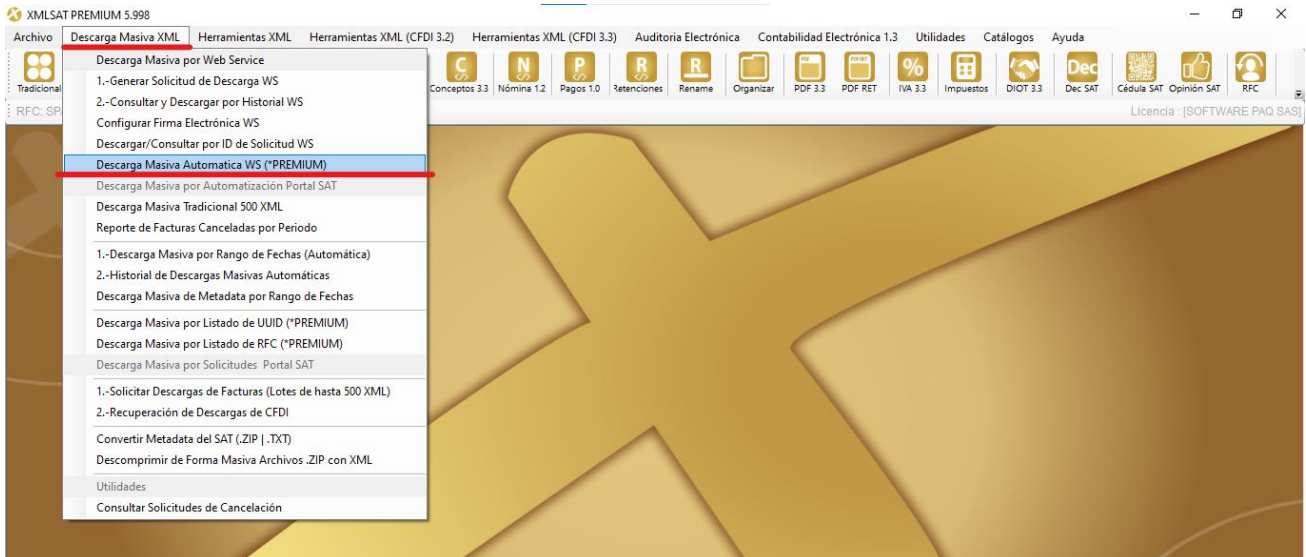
XMLSAT PREMIUM 5.998

Archivo Descarga Masiva XML Herramientas XML Herramientas XML (CFDI 3.2) Herramientas XML (CFDI 3.3) Auditoria Electrónica Contabilidad Electrónica 1.3 Utilidades Catálogos Ayuda

Tradicional Conceptos 3.3 Nómina 1.2 Pagos 1.0 Retenciones Rename Organizar PDF 3.3 PDF RET IVA 3.3 Impuestos DIOT 3.3 Dec SAT Cédula SAT Opinión SAT RFC

RFC: SPA

Licencia : [SOFTWARE PAQ SAS]

Descarga Masiva por Web Service
1.-Generar Solicitud de Descarga WS
2.-Consultar y Descargar por Historial WS
Configurar Firma Electrónica WS
Descargar/Consultar por ID de Solicitud WS
Descarga Masiva Automatica WS (*PREMIUM)
Descarga Masiva por Automatización Portal SAT
Descarga Masiva Tradicional 500 XML
Reporte de Facturas Canceladas por Periodo
1.-Descarga Masiva por Rango de Fechas (Automática)
2.-Historial de Descargas Masivas Automáticas
Descarga Masiva de Metadata por Rango de Fechas
Descarga Masiva por Listado de UUID (*PREMIUM)
Descarga Masiva por Listado de RFC (*PREMIUM)
Descarga Masiva por Solicitudes Portal SAT
1.-Solicitar Descargas de Facturas (Lotes de hasta 500 XML)
2.-Recuperación de Descargas de CFDI
Convertir Metadata del SAT (.ZIP | .TXT)
Descomprimir de Forma Masiva Archivos .ZIP con XML
Utilidades
Consultar Solicitudes de Cancelación